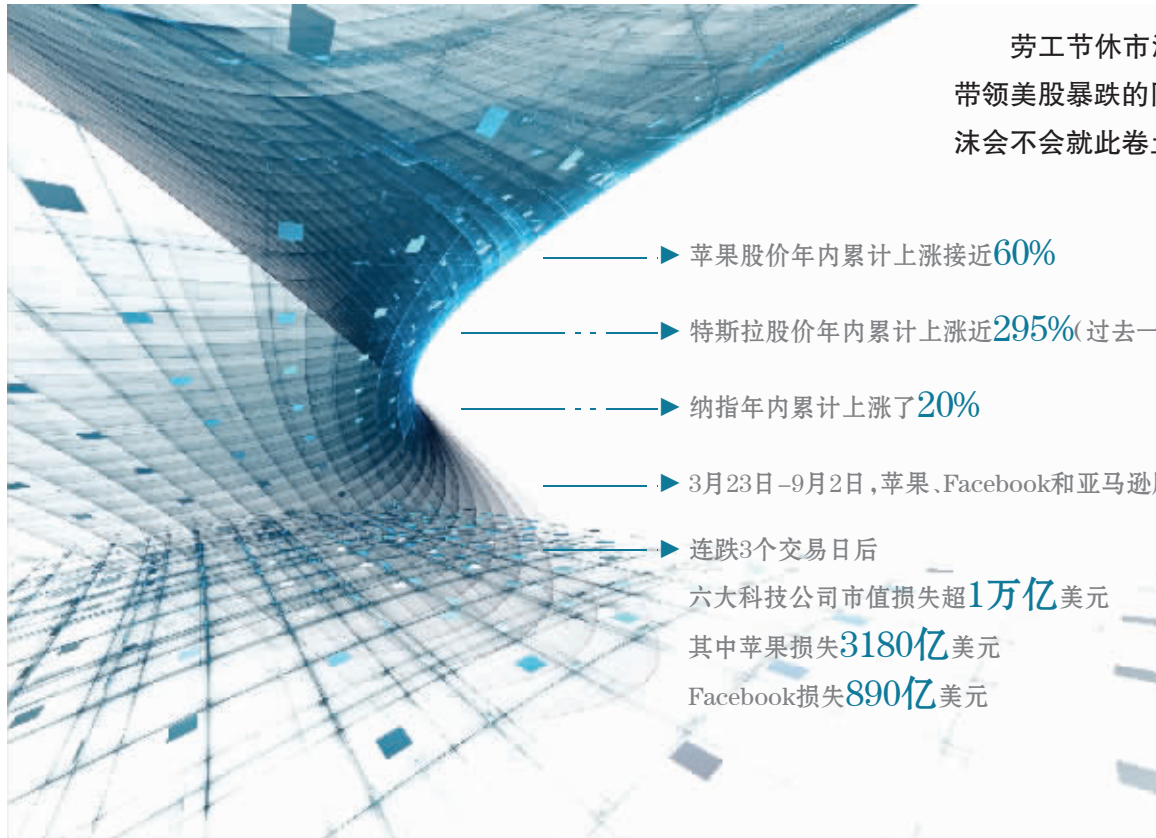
劳工节休市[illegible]
带领美股暴跌的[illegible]
沫会不会就此卷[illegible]

苹果股价年内累计上涨接近60%

特斯拉股价年内累计上涨近295%(过去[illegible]

纳指年内累计上涨了20%

3月23日-9月2日,苹果、Facebook和亚马逊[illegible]

连跌3个交易日后
六大科技公司市值损失超1万亿美元
其中苹果损失3180亿美元
Facebook损失890亿美元